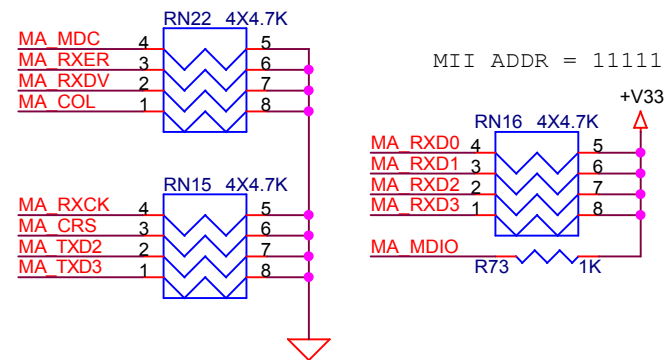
RN22 4X4.7K
MA_MDC 4 5
MA_RXER 3 6
MA_RXDV 2 7
MA_COL 1 8

MII ADDR = 11111

+V33

RN16 4X4.7K
MA_RXD0 4 5
MA_RXD1 3 6
MA_RXD2 2 7
MA_RXD3 1 8

RN15 4X4.7K
MA_RXCK 4 5
MA_CRS 3 6
MA_TXD2 2 7
MA_TXD3 1 8

MA_MDIO
R73 1K